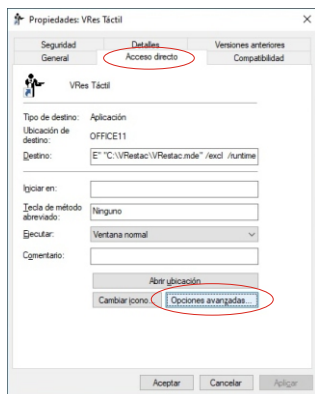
Propiedades: VRes Táctil

Seguridad
Detalles
Versiones anteriores
General
Acceso directo
Compatibilidad

VRes Táctil

Tipo de destino: Aplicación
Ubicación de destino: OFFICE11
Destino: E" "C:\VRestac\VRestac.mde" /excl /runtime

Iniciar en:
Tecla de método abreviado: Ninguno
Ejecutar: Ventana normal
Comentario:

Abrir ubicación
Cambiar icono...
Opciones avanzadas...

Aceptar
Cancelar
Aplicar